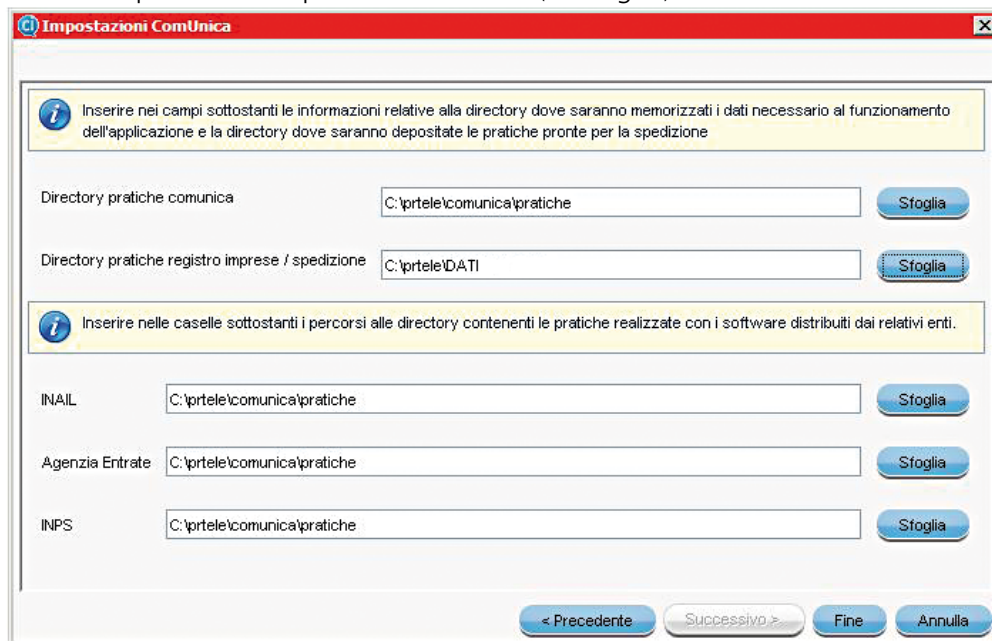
Impostazioni ComUnica

Inserire nei campi sottostanti le informazioni relative alla directory dove saranno memorizzati i dati necessario al funzionamento dell'applicazione e la directory dove saranno depositate le pratiche pronte per la spedizione

Directory pratiche comunica C:\prtele\comunica\pratiche Sfoglia

Directory pratiche registro imprese / spedizione C:\prtele\DATI Sfoglia

Inserire nelle caselle sottostanti i percorsi alle directory contenenti le pratiche realizzate con i software distribuiti dai relativi enti.

INAIL C:\prtele\comunica\pratiche Sfoglia

Agenzia Entrate C:\prtele\comunica\pratiche Sfoglia

INPS C:\prtele\comunica\pratiche Sfoglia

< Precedente Successivo > Fine Annulla